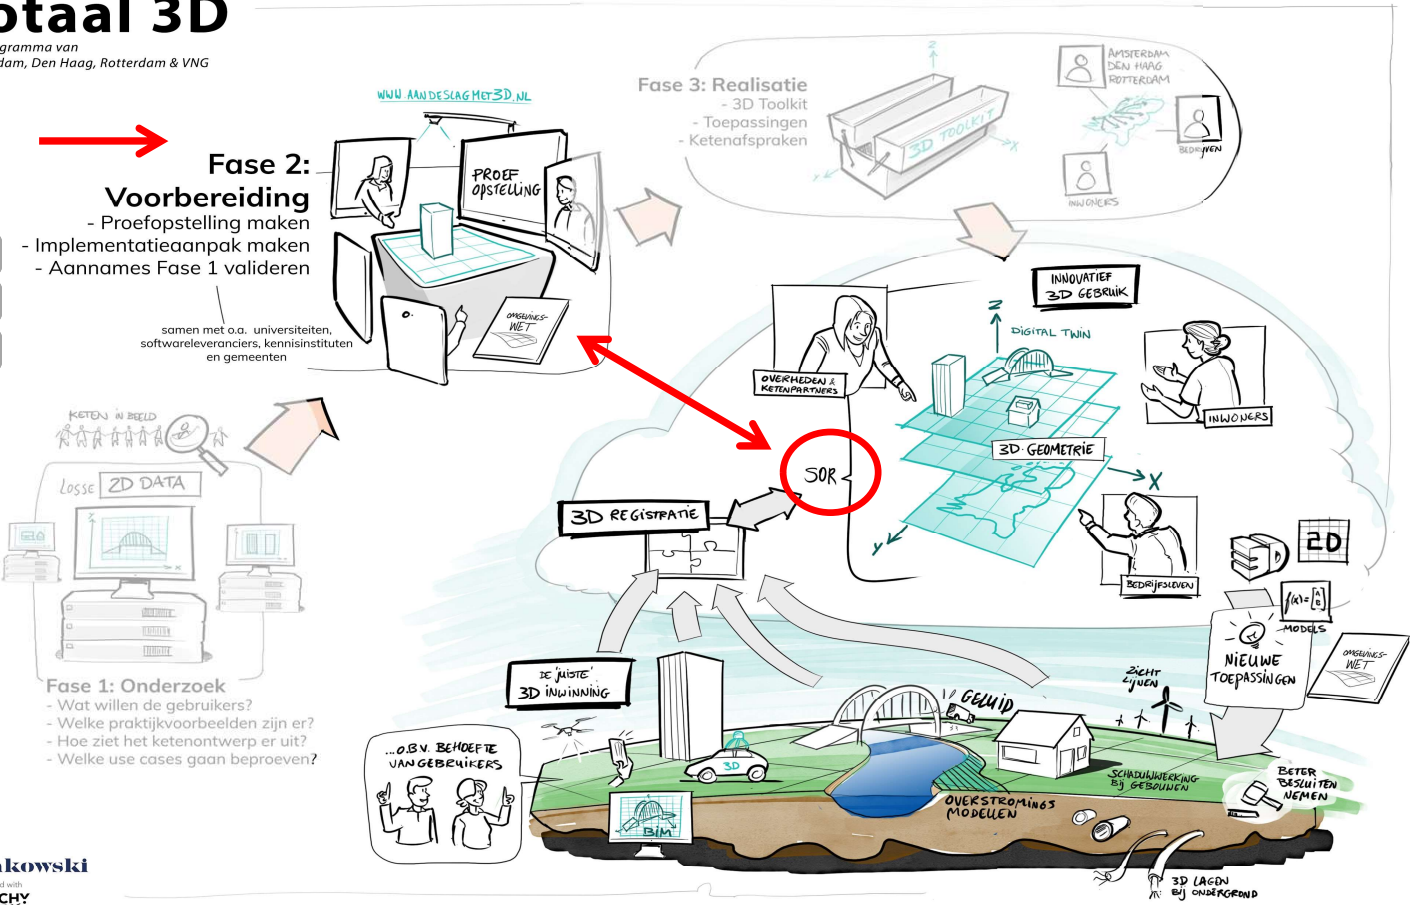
otaal 3D
gramma van
dam, Den Haag, Rotterdam & VNG

WWW.AANDESLAGMET3D.NL

Fase 2:
Voorbereiding
- Proefopstelling maken
- Implementatieaanpak maken
- Aannames Fase 1 valideren

samen met o.a. universiteiten, softwareleveranciers, kennisinstituten en gemeenten

PROEF OPSTELLING

OMGEVINGS-WET

Fase 3: Realisatie
- 3D Toolkit
- Toepassingen
- Ketenafspraken

3D TOOLKIT

AMSTERDAM
DEN HAAG
ROTTERDAM

BEDRIJVEN

INWONERS

INNOVATIEF 3D GEBRUIK

DIGITAL TWIN

OVERHEDEN & KETENPARTNERS

INWONERS

3D GEOMETRIE

SOR

3D REGISTRATIE

BEDRIJFSLEVEN

KETEN IN BEELD

LOSSE 2D DATA

Fase 1: Onderzoek
- Wat willen de gebruikers?
- Welke praktijkvoorbeelden zijn er?
- Hoe ziet het ketenontwerp er uit?
- Welke use cases gaan beproeven?

2D

$f(x)=\begin{bmatrix}a\\b\end{bmatrix}$

MODELS

NIEUWE TOEPASSINGEN

OMGEVINGS-WET

DE 'JUISTE' 3D INWINNING

GELUID

ZICHT LIJNEN

...O.B.V. BEHOEFTE VAN GEBRUIKERS

3D

BIM

SCHADUWWERKING BIJ GEBOUWEN

OVERSTROMINGS MODELLEN

BETER BESLUITEN NEMEN

3D LAGEN BIJ ONDERGROND

akowski
d with
CHY